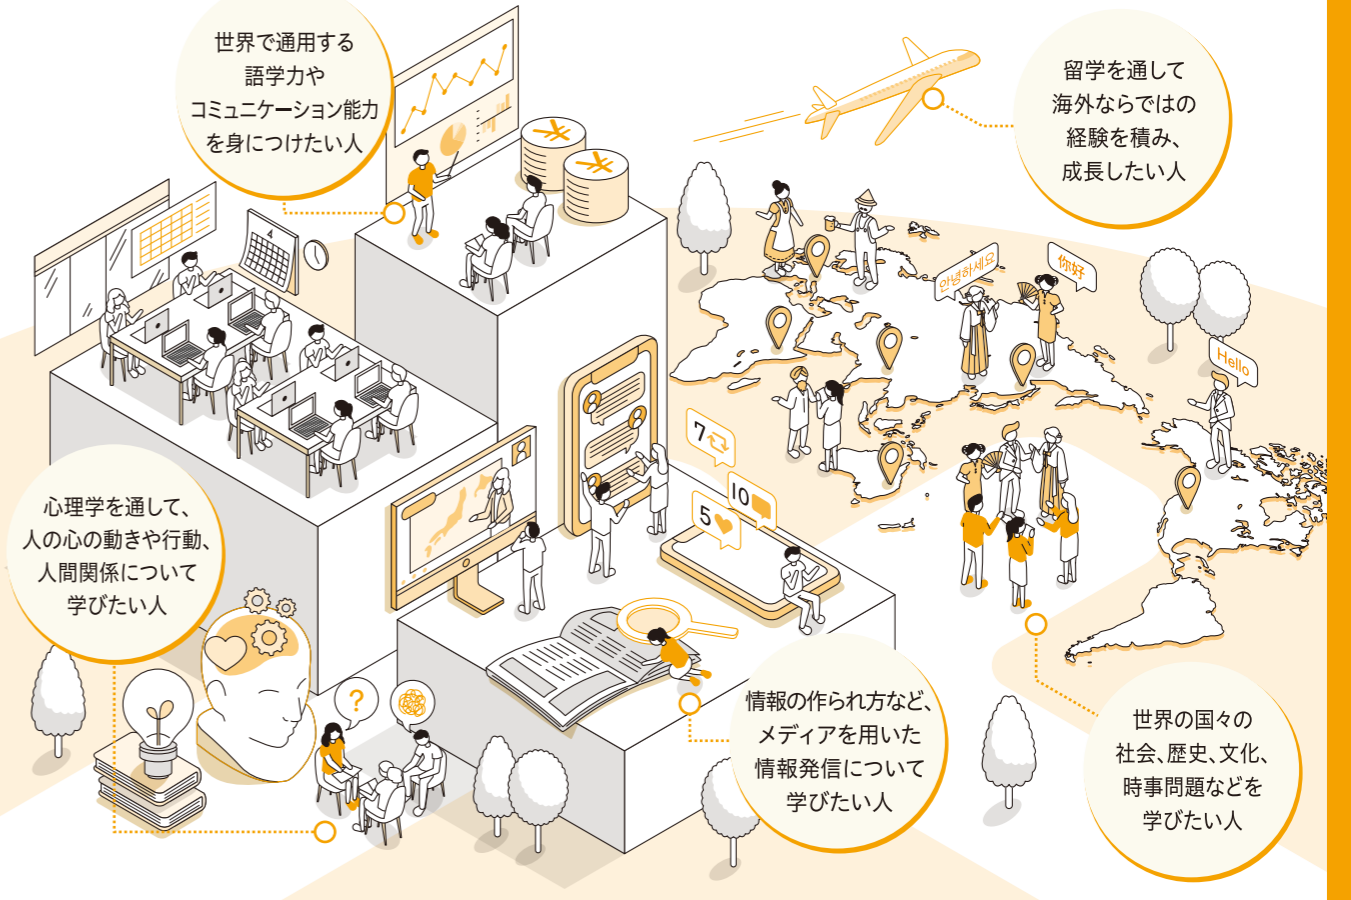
世界で通用する
語学力や
コミュニケーション能力
を身につけたい人

留学を通して
海外ならではの
経験を積み、
成長したい人

안녕하세요

你好

Hello

7

10

5

心理学を通して、
人の心の動きや行動、
人間関係について
学びたい人

?

情報の作られ方など、
メディアを用いた
情報発信について
学びたい人

世界の国々の
社会、歴史、文化、
時事問題などを
学びたい人